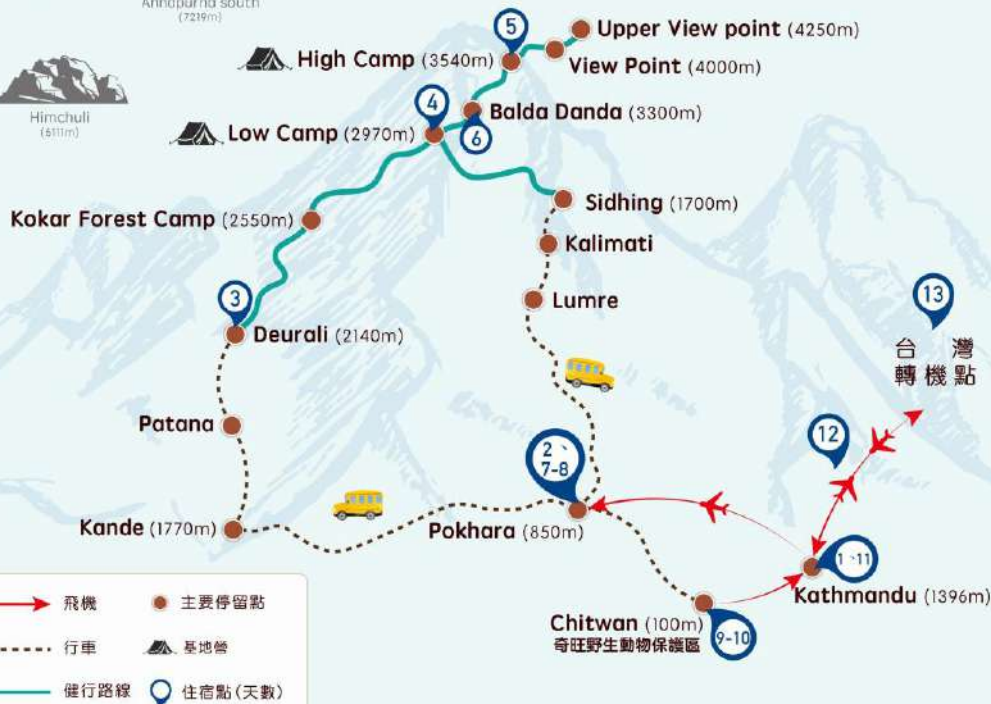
Annapurna south
(7219m)

Himchuli
(6441m)

5
Upper View point (4250m)
High Camp (3540m)
View Point (4000m)
4
Balda Danda (3300m)
Low Camp (2970m)
6
Sidhing (1700m)
Kokar Forest Camp (2550m)
Kalimati
Lumre
3
Deurali (2140m)
13
台 灣
轉 機 點
Patana
12
2、
7-8
Kande (1770m)
Pokhara (850m)
1、11
Kathmandu (1396m)
Chitwan (100m)
奇旺野生動物保護區
9-10

飛機
主要停留點
行車
基地營
健行路線
住宿點(天數)